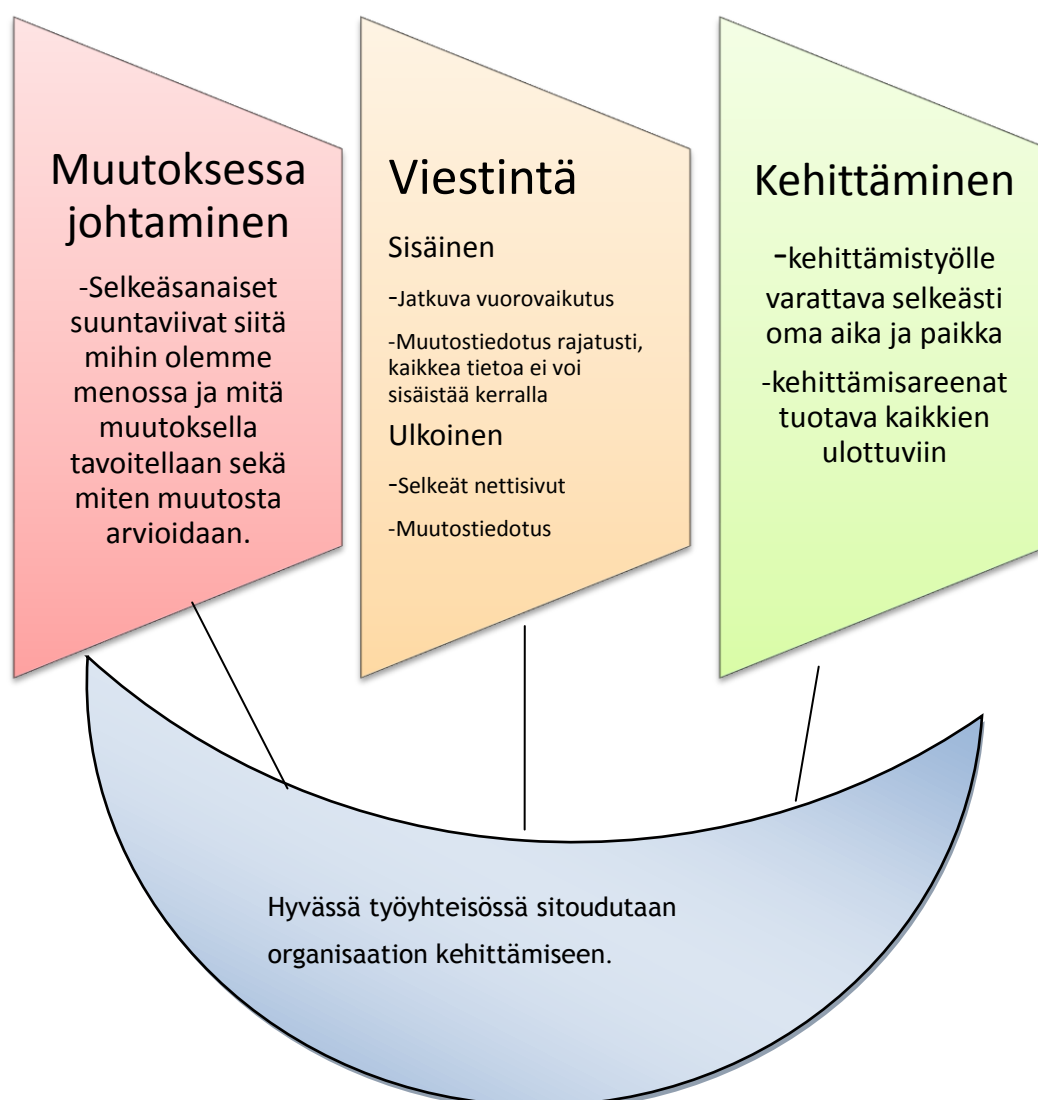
Muutoksessa johtaminen

-Selkeäsanaiset suuntaviivat siitä mihin olemme menossa ja mitä muutoksella tavoitellaan sekä miten muutosta arvioidaan.

Viestintä

Sisäinen

-Jatkuva vuorovaikutus

-Muutostiedotus rajatusti, kaikkea tietoa ei voi sisäistää kerralla

Ulkoinen

-Selkeät nettisivut

-Muutostiedotus

Kehittäminen

-kehittämistyölle varattava selkeästi oma aika ja paikka

-kehittämisareenat tuotava kaikkien ulottuviin

Hyvässä työyhteisössä sitoudutaan organisaation kehittämiseen.